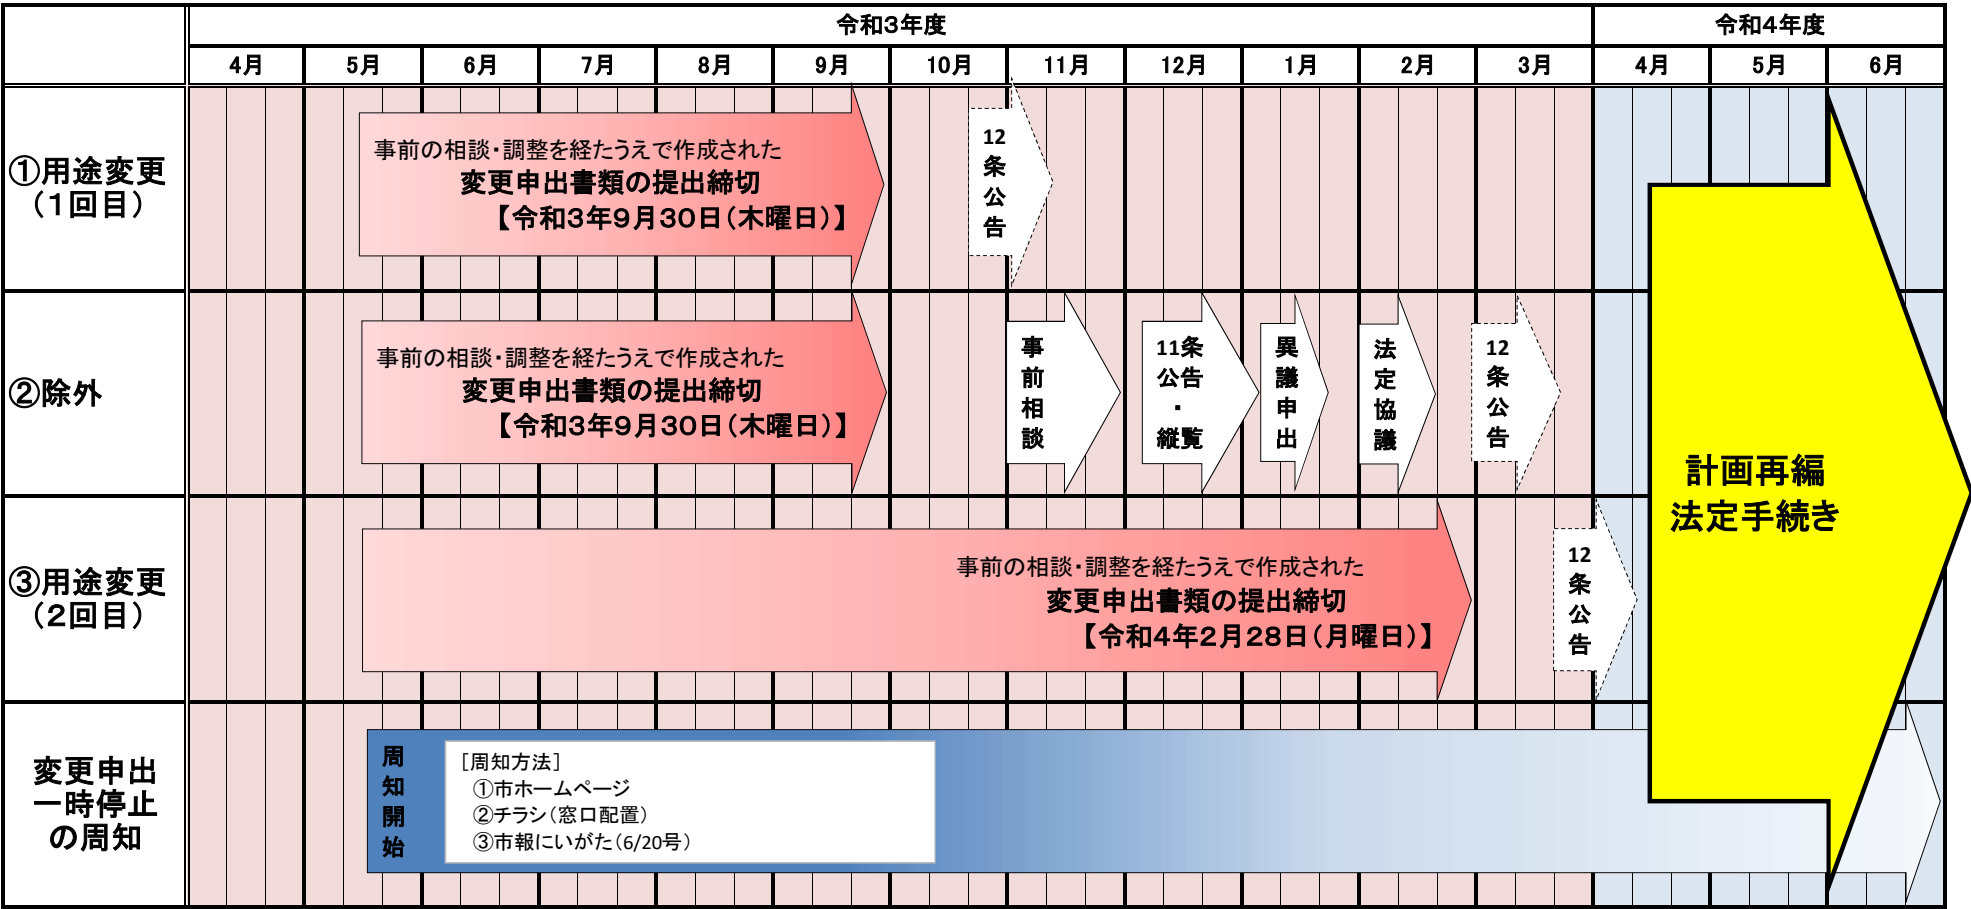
| | 令和3年度 | | | | | | | | | | | | 令和4年度 | | |
|---|---|---|---|---|---|---|---|---|---|---|---|---|---|---|---|
| | 4月 | 5月 | 6月 | 7月 | 8月 | 9月 | 10月 | 11月 | 12月 | 1月 | 2月 | 3月 | 4月 | 5月 | 6月 |
| ①用途変更（1回目） | | 事前の相談・調整を経たうえで作成された 変更申出書類の提出締切 【令和3年9月30日（木曜日）】 | | | | | 12条公告 | | | | | | 計画再編 法定手続き | | |
| ②除外 | | 事前の相談・調整を経たうえで作成された 変更申出書類の提出締切 【令和3年9月30日（木曜日）】 | | | | | | 事前相談 | 11条公告・縦覧 | 異議申出 | 法定協議 | 12条公告 | | | |
| ③用途変更（2回目） | | 事前の相談・調整を経たうえで作成された 変更申出書類の提出締切 【令和4年2月28日（月曜日）】 | | | | | | | | | | 12条公告 | | | |
| 変更申出一時停止の周知 | | 周知開始 | ［周知方法］ ①市ホームページ ②チラシ（窓口配置） ③市報にいがた（6/20号） | | | | | | | | | | | | |